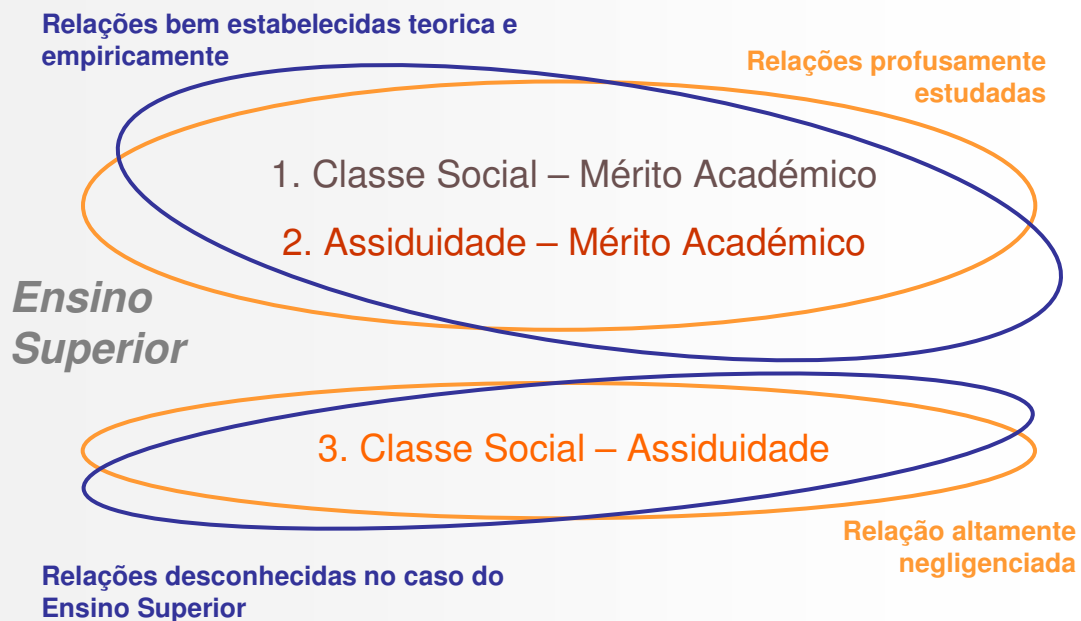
Relações bem estabelecidas teorica e empiricamente

Relações profusamente estudadas

1. Classe Social – Mérito Académico

2. Assiduidade – Mérito Académico

Ensino Superior

3. Classe Social – Assiduidade

Relação altamente negligenciada

Relações desconhecidas no caso do Ensino Superior